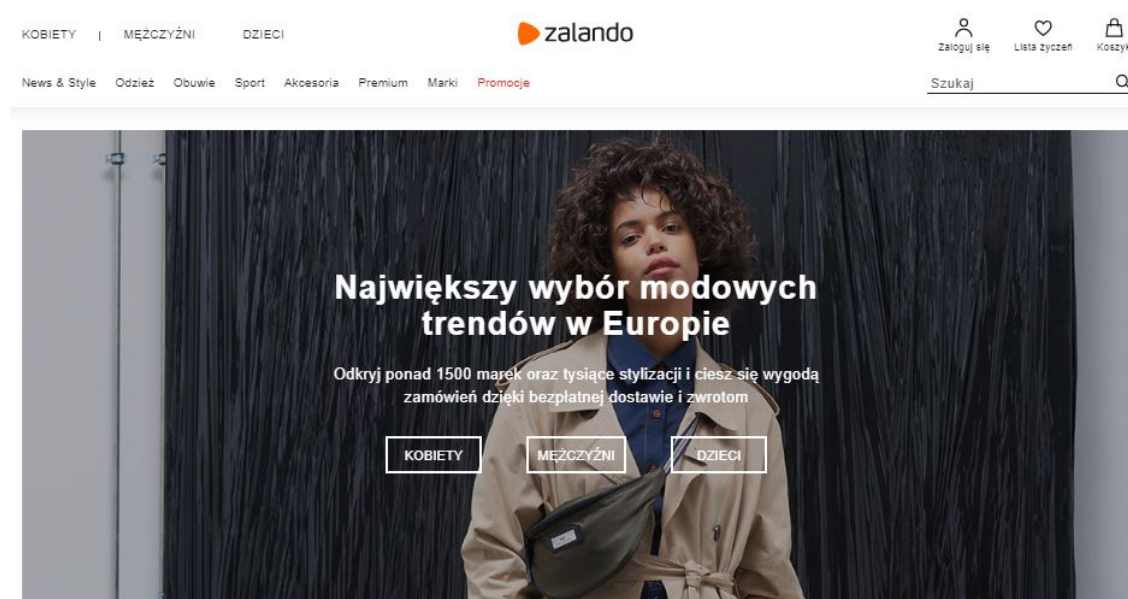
KOBIETY | MĘŻCZYŹNI DZIECI

zalando

Zaloguj się Lista życzeń Koszyk

News & Style Odzież Obuwie Sport Akcesoria Premium Marki Promocje

Szukaj

Największy wybór modowych trendów w Europie

Odkryj ponad 1500 marek oraz tysiące stylizacji i ciesz się wygodą zamówień dzięki bezpłatnej dostawie i zwrotom

KOBIETY MĘŻCZYŹNI DZIECI